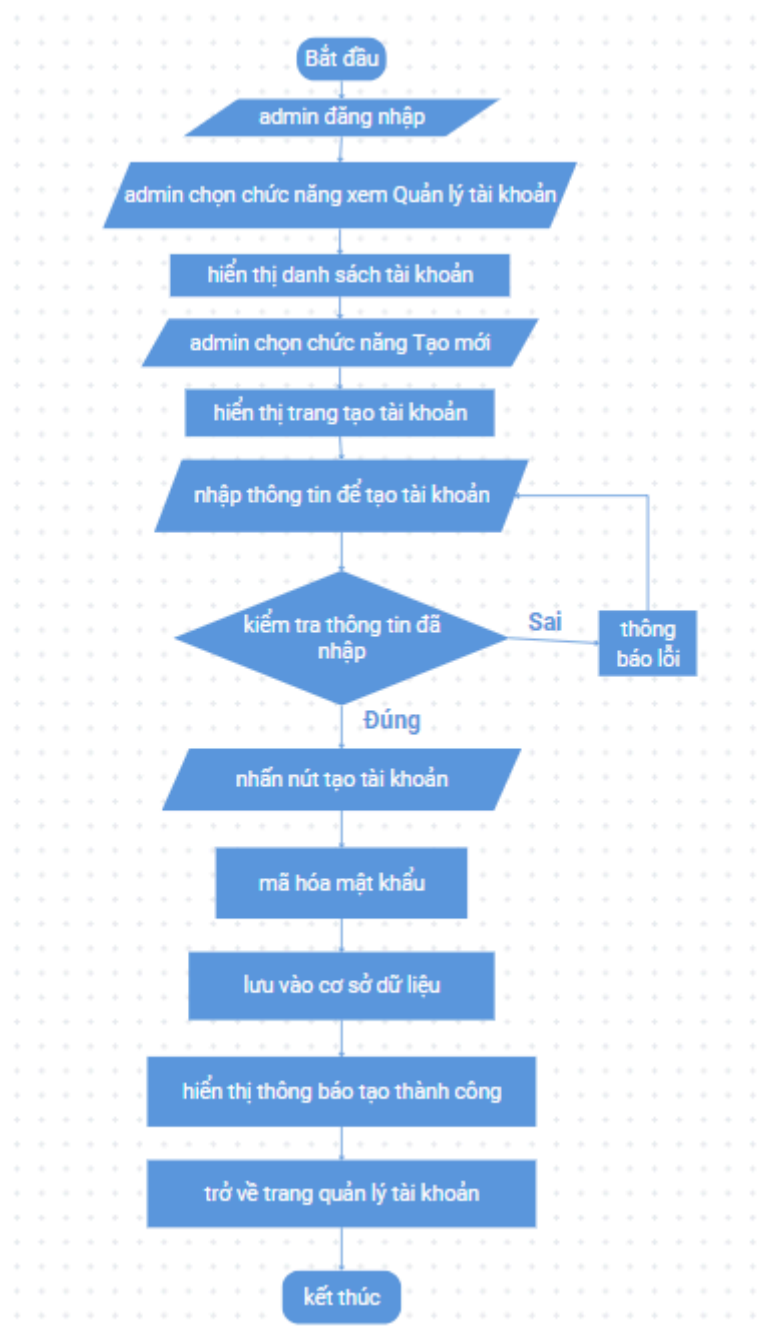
Bắt đầu

admin đăng nhập

admin chọn chức năng xem Quản lý tài khoản

hiển thị danh sách tài khoản

admin chọn chức năng Tạo mới

hiển thị trang tạo tài khoản

nhập thông tin để tạo tài khoản

kiểm tra thông tin đã nhập

Sai

thông báo lỗi

Đúng

nhấn nút tạo tài khoản

mã hóa mật khẩu

lưu vào cơ sở dữ liệu

hiển thị thông báo tạo thành công

trở về trang quản lý tài khoản

kết thúc